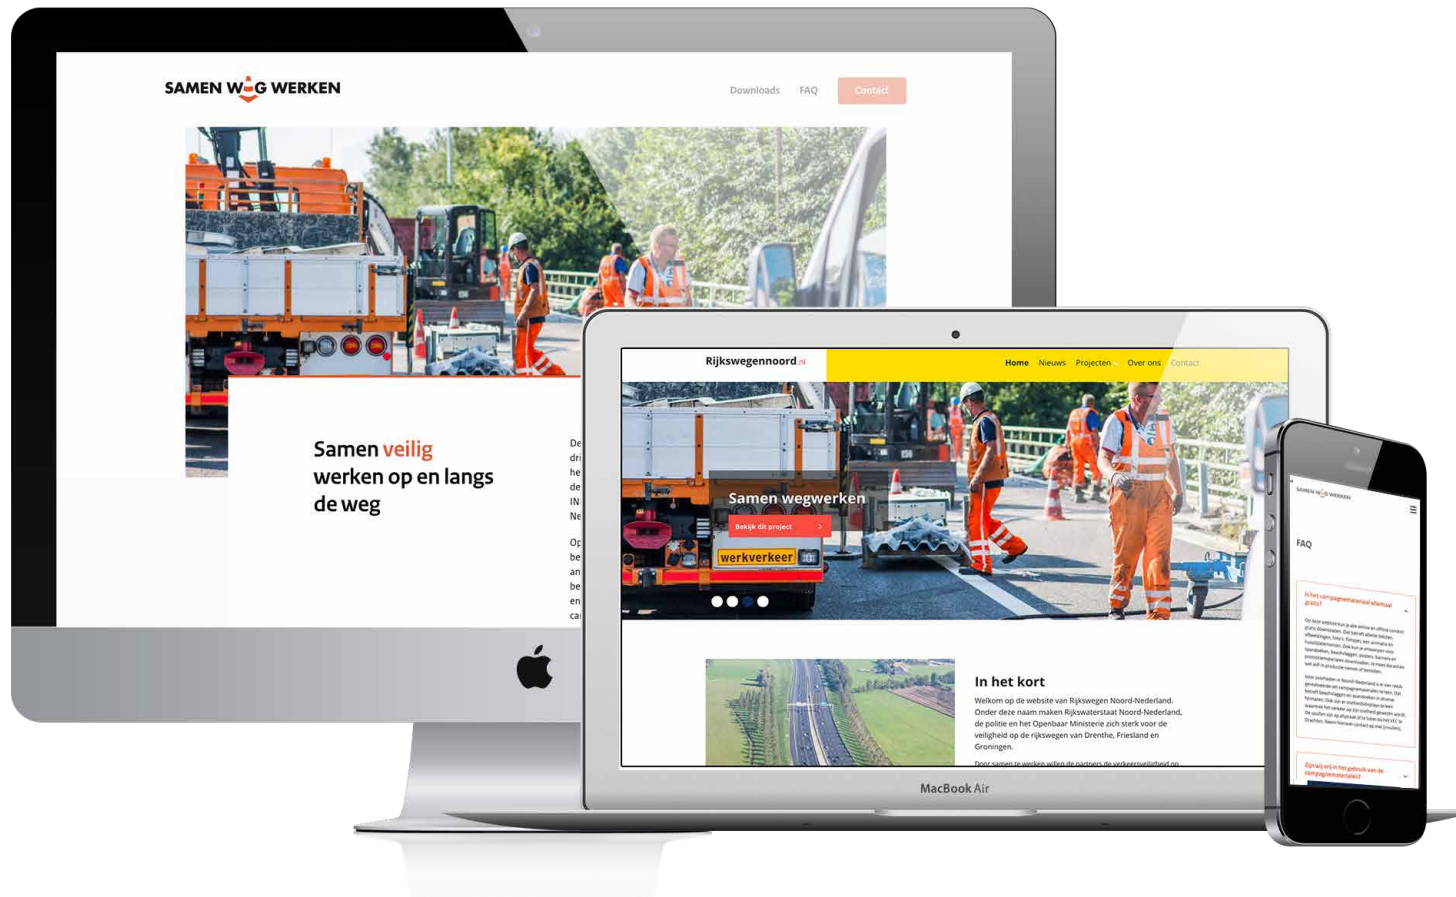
SAMEN WEG WERKEN

Downloads FAQ Contact

Samen veilig werken op en langs de weg

De dri he de IN Ne

Op be an be en ca

Rijkswegennoord.nl

Home Nieuws Projecten Over ons Contact

Samen wegwerken

Bekijk dit project

werkverkeer

In het kort

Welkom op de website van Rijkswegen Noord-Nederland. Onder deze naam maken Rijkswaterstaat Noord-Nederland, de politie en het Openbaar Ministerie zich sterk voor de veiligheid op de rijkswegen van Drenthe, Friesland en Groningen.

Door samen te werken willen de partners de verkeersveiligheid op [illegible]

MacBook Air

SAMEN WEG WERKEN

FAQ

Is het campagnemateriaal allemaal gratis?

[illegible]

Zijn wij vrij in het gebruik van de campagnematerialen?